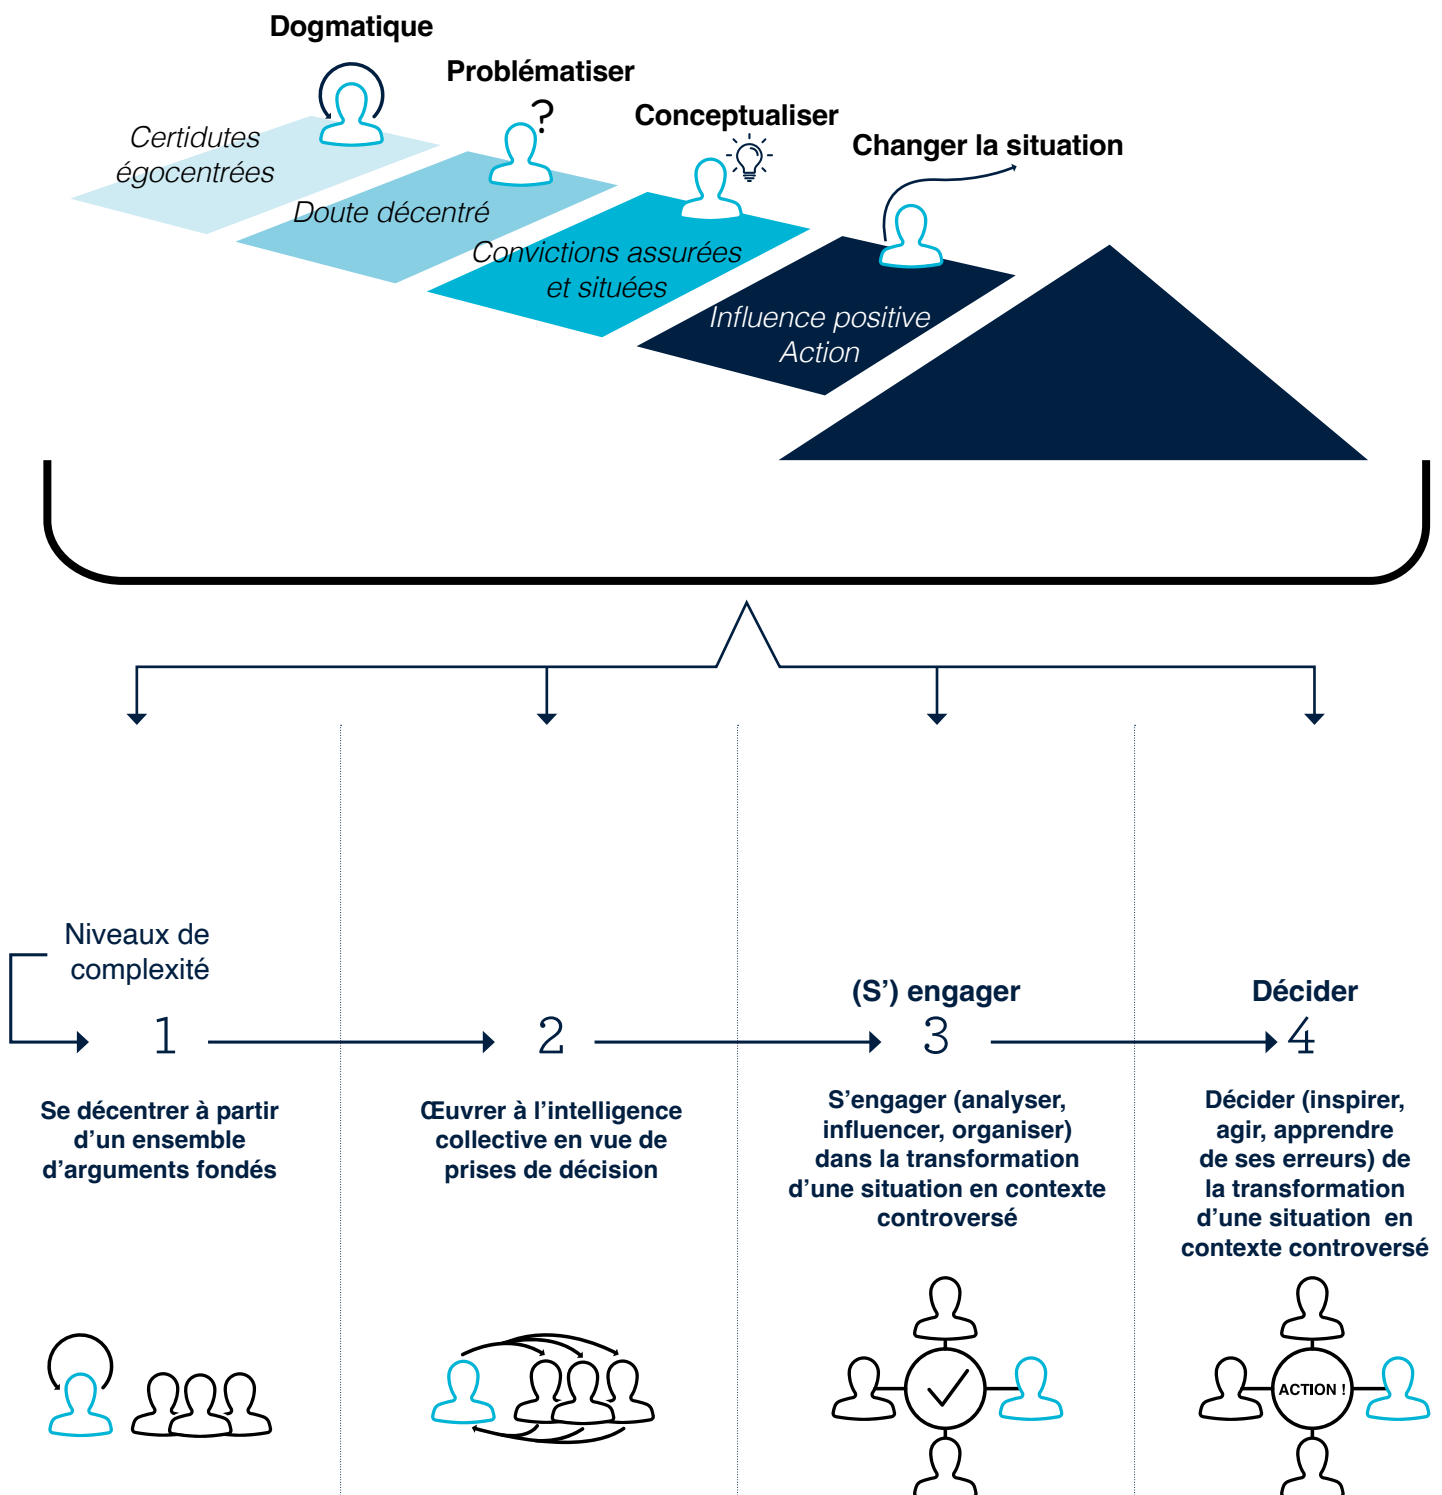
Dogmatique

Problématiser

Conceptualiser

Changer la situation

Certidutes égocentrées

Doute décentré

Convictions assurées et situées

Influence positive Action

Niveaux de complexité

1

2

(S') engager

3

Décider

4

Se décentrer à partir d'un ensemble d'arguments fondés

Œuvrer à l'intelligence collective en vue de prises de décision

S'engager (analyser, influencer, organiser) dans la transformation d'une situation en contexte controversé

Décider (inspirer, agir, apprendre de ses erreurs) de la transformation d'une situation en contexte controversé

ACTION !